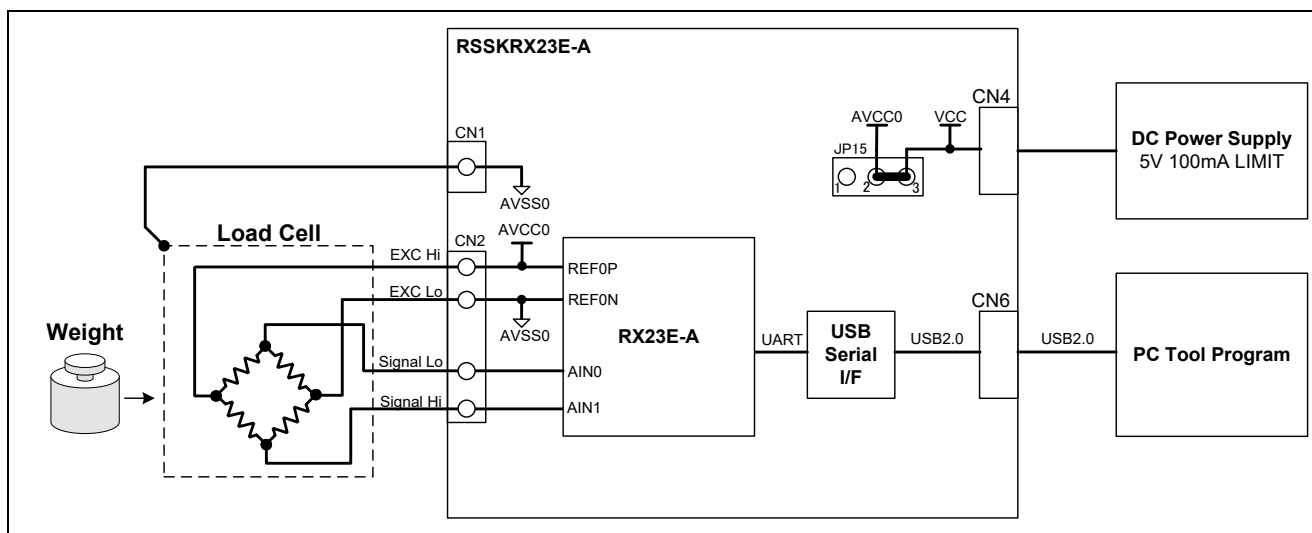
RSSKRX23E-A

CN1

AVSS0

AVCC0

VCC

CN4

JP15

1 2 3

DC Power Supply
5V 100mA LIMIT

Load Cell

CN2

AVCC0

EXC Hi

REF0P

EXC Lo

REF0N

AVSS0

Weight

RX23E-A

UART

USB Serial I/F

USB2.0

CN6

USB2.0

PC Tool Program

Signal Lo

AIN0

Signal Hi

AIN1